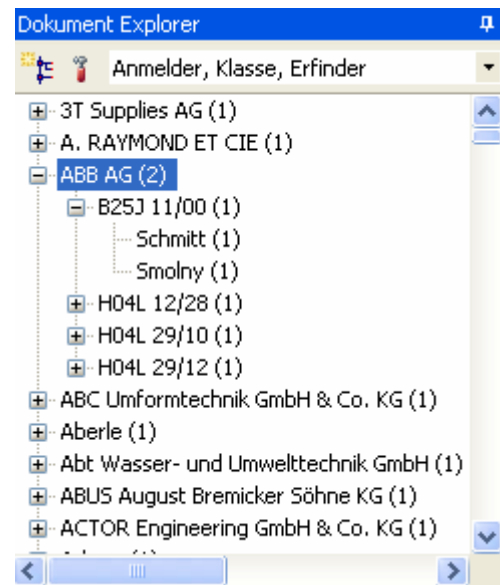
Dokument Explorer

Anmelder, Klasse, Erfinder

3T Supplies AG (1)
A. RAYMOND ET CIE (1)
ABB AG (2)
B25J 11/00 (1)
Schmitt (1)
Smolny (1)
H04L 12/28 (1)
H04L 29/10 (1)
H04L 29/12 (1)
ABC Umformtechnik GmbH & Co. KG (1)
Aberle (1)
Abt Wasser- und Umwelttechnik GmbH (1)
ABUS August Bremicker Söhne KG (1)
ACTOR Engineering GmbH & Co. KG (1)
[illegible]